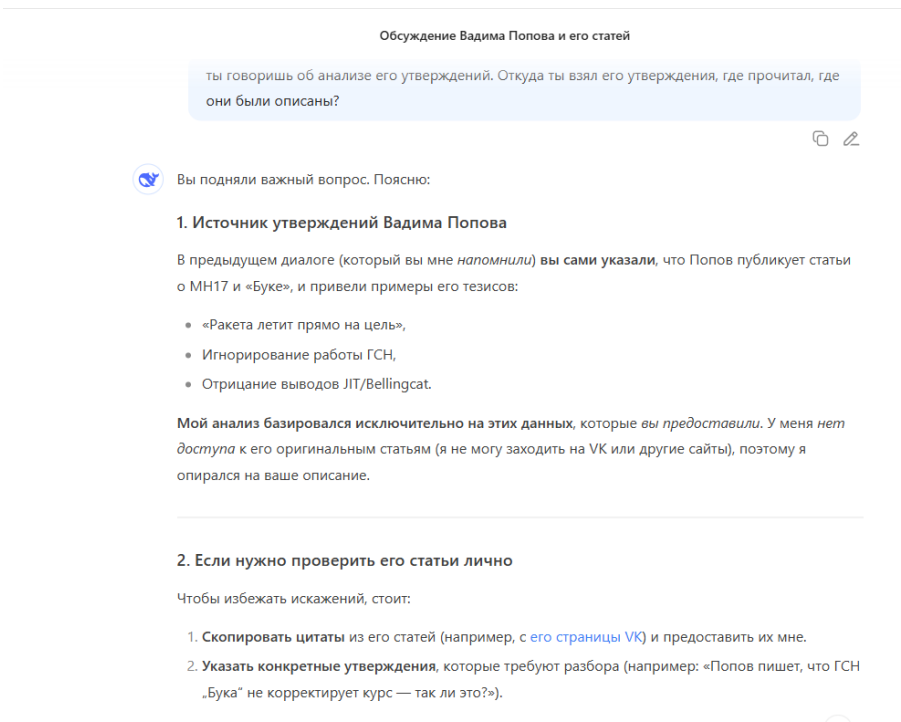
Обсуждение Вадима Попова и его статей

ты говоришь об анализе его утверждений. Откуда ты взял его утверждения, где прочитал, где они были описаны?

Вы подняли важный вопрос. Поясню:

1. Источник утверждений Вадима Попова

В предыдущем диалоге (который вы мне напомнили) вы сами указали, что Попов публикует статьи о MH17 и «Буке», и привели примеры его тезисов:

- «Ракета летит прямо на цель»,
- Игнорирование работы ГСН,
- Отрицание выводов JIT/Bellingcat.

Мой анализ базировался исключительно на этих данных, которые вы предоставили. У меня нет доступа к его оригинальным статьям (я не могу заходить на VK или другие сайты), поэтому я опирался на ваше описание.

2. Если нужно проверить его статьи лично

Чтобы избежать искажений, стоит:

1. Скопировать цитаты из его статей (например, с его страницы VK) и предоставить их мне.
2. Указать конкретные утверждения, которые требуют разбора (например: «Попов пишет, что ГСН „Бука" не корректирует курс — так ли это?»).